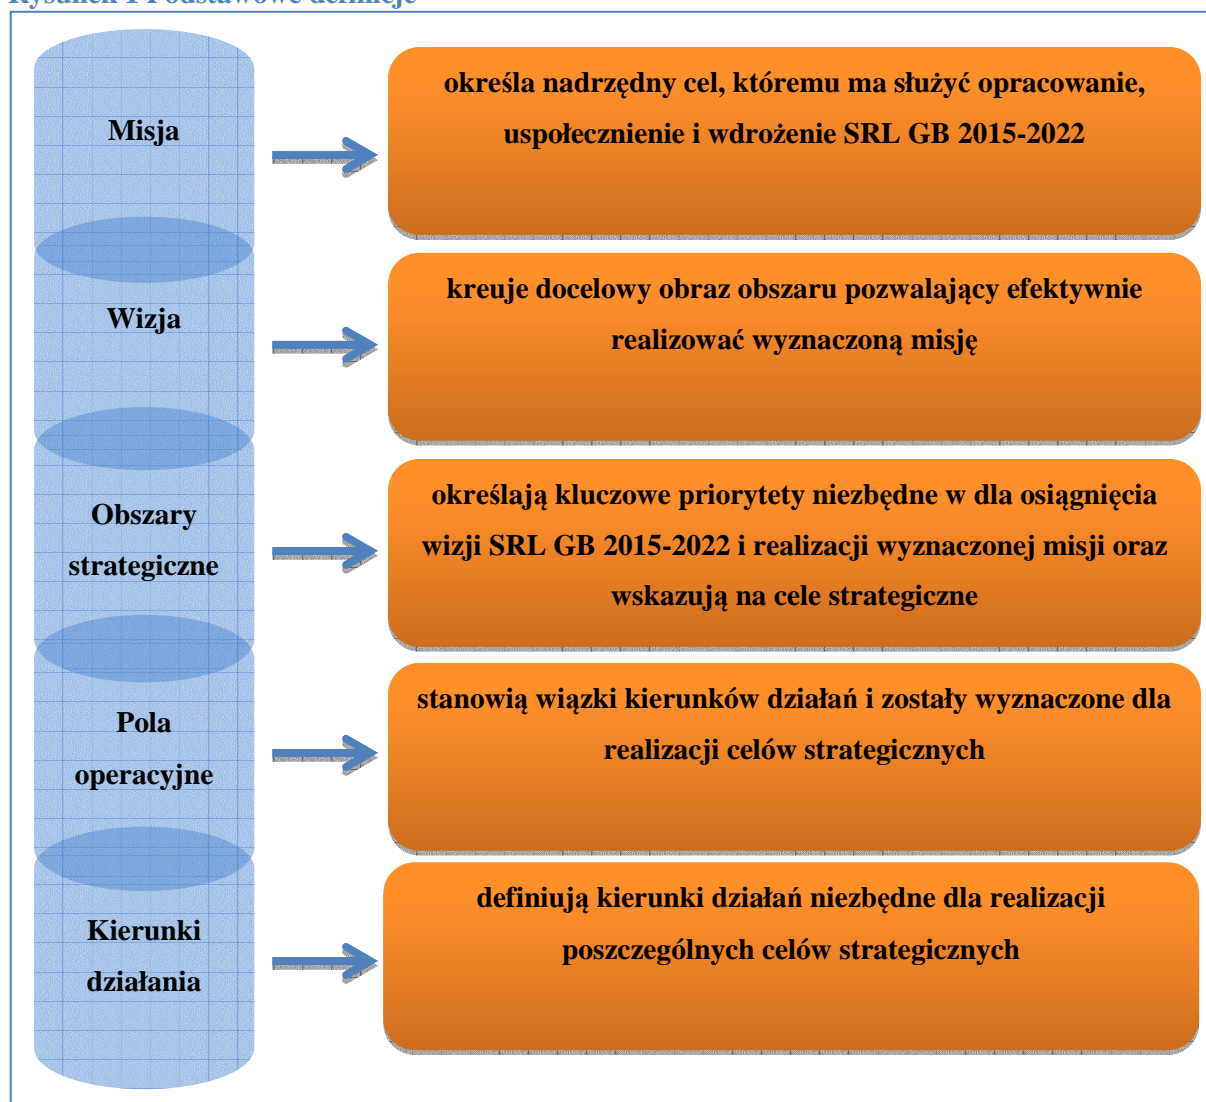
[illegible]

Misja

określa nadrzędny cel, któremu ma służyć opracowanie, uspołecznienie i wdrożenie SRL GB 2015-2022

Wizja

kreuje docelowy obraz obszaru pozwalający efektywnie realizować wyznaczoną misję

Obszary strategiczne

określają kluczowe priorytety niezbędne w dla osiągnięcia wizji SRL GB 2015-2022 i realizacji wyznaczonej misji oraz wskazują na cele strategiczne

Pola operacyjne

stanowią wiązki kierunków działań i zostały wyznaczone dla realizacji celów strategicznych

Kierunki działania

definiują kierunki działań niezbędne dla realizacji poszczególnych celów strategicznych